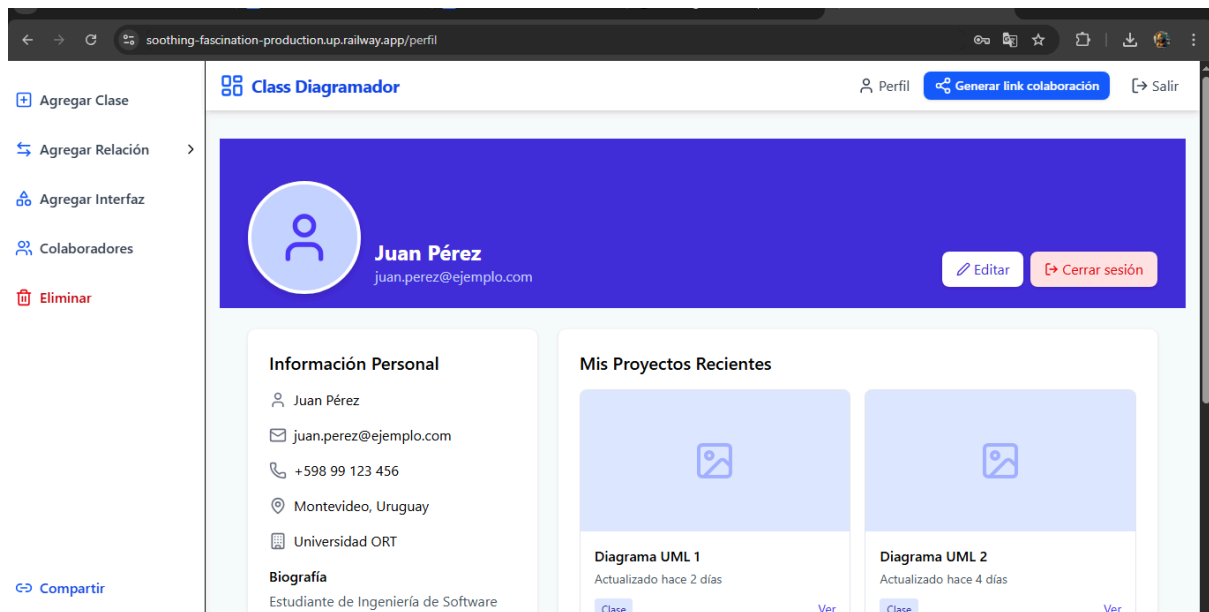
soothing-fascination-production.up.railway.app/perfil

Agregar Clase
Agregar Relación
Agregar Interfaz
Colaboradores
Eliminar

Compartir

Class Diagramador

Perfil
Generar link colaboración
Salir

Juan Pérez
juan.perez@ejemplo.com

Editar
Cerrar sesión

Información Personal

Juan Pérez
juan.perez@ejemplo.com
+598 99 123 456
Montevideo, Uruguay
Universidad ORT

Biografía
Estudiante de Ingeniería de Software

Mis Proyectos Recientes

Diagrama UML 1
Actualizado hace 2 días
Clase
Ver

Diagrama UML 2
Actualizado hace 4 días
Clase
Ver